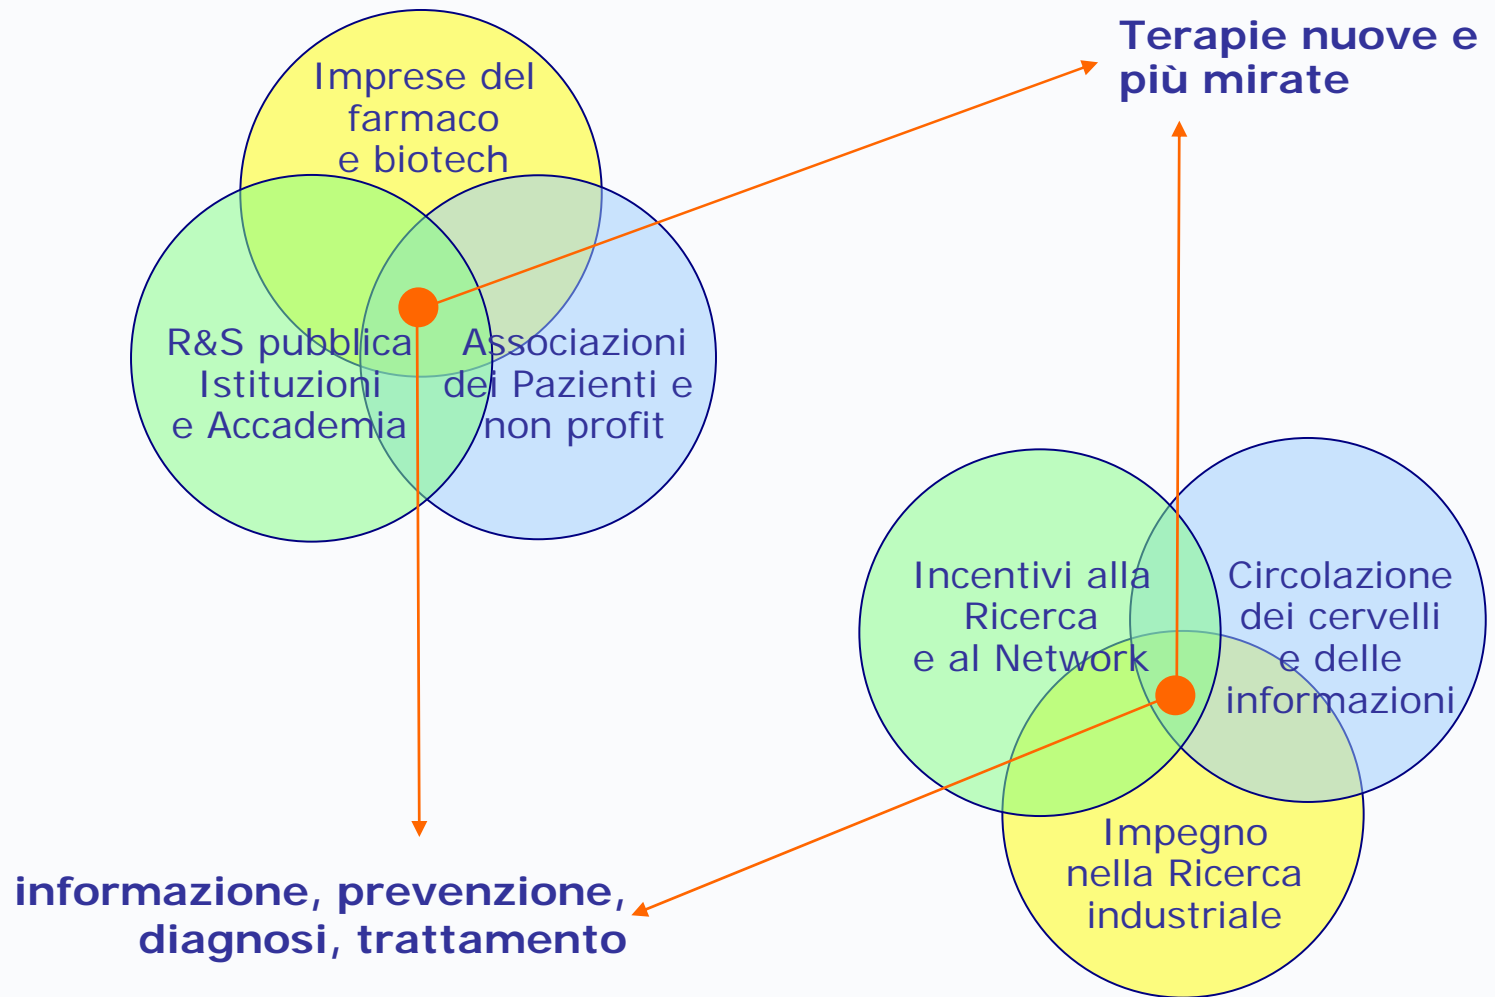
Terapie nuove e più mirate

Imprese del farmaco e biotech

R&S pubblica Istituzioni e Accademia

Associazioni dei Pazienti e non profit

Incentivi alla Ricerca e al Network

Circolazione dei cervelli e delle informazioni

Impegno nella Ricerca industriale

informazione, prevenzione, diagnosi, trattamento